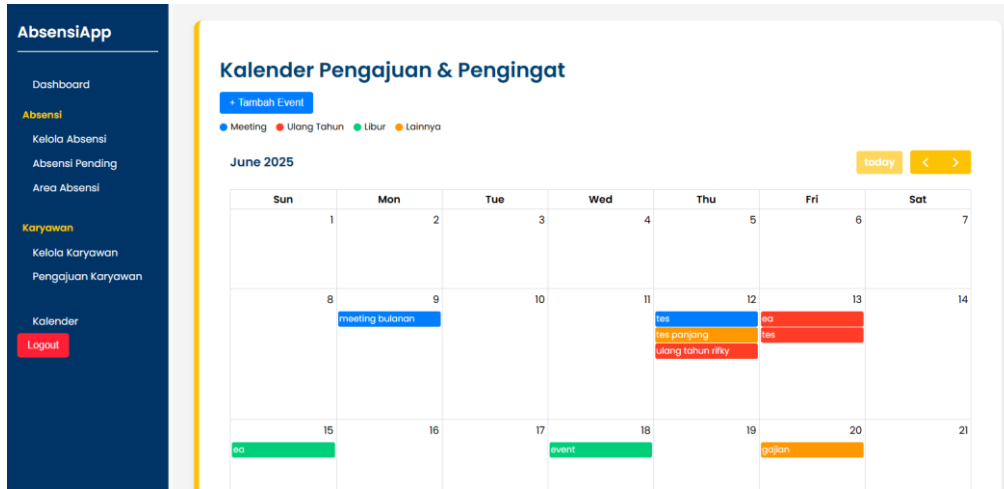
AbsensiApp

Dashboard

Absensi

Kelola Absensi

Absensi Pending

Area Absensi

Karyawan

Kelola Karyawan

Pengajuan Karyawan

Kalender

Logout

Kalender Pengajuan & Pengingat

+ Tambah Event

Meeting Ulang Tahun Libur Lainnya

June 2025

today < >

| Sun | Mon | Tue | Wed | Thu | Fri | Sat |
|---|---|---|---|---|---|---|
| 1 | 2 | 3 | 4 | 5 | 6 | 7 |
| 8 | 9 meeting bulanan | 10 | 11 | 12 tes tes panjang ulang tahun rifky | 13 ea tes | 14 |
| 15 ea | 16 | 17 | 18 event | 19 | 20 gajian | 21 |